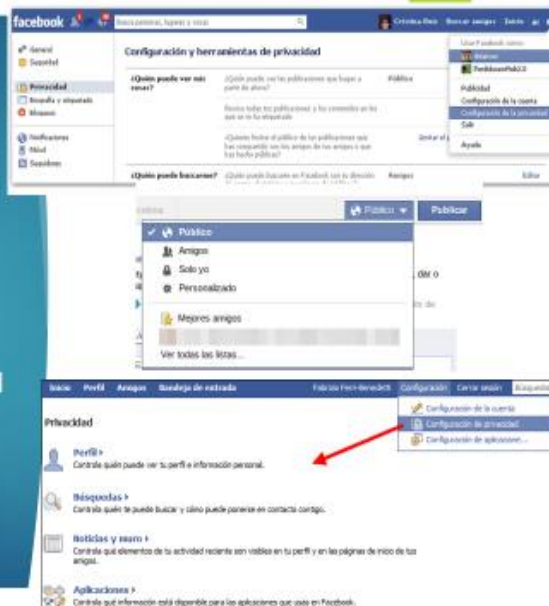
facebook

Busca personas, lugares y cosas

Cristina Ruiz Buscar amigos Inicio

General
Seguridad
Privacidad
Biografía y etiquetado
Bloqueos
Notificaciones
Móvil
Seguidores

Configuración y herramientas de privacidad

¿Quién puede ver mis cosas?

¿Quién puede ver tus publicaciones que hagas a partir de ahora?

Público

Revisa todas tus publicaciones y los contenidos en los que se te ha etiquetado

¿Quieres limitar el público de las publicaciones que has compartido con los amigos de tus amigos o que has hecho públicas?

Limitar el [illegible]

¿Quién puede buscarme?

¿Quién puede buscarte en Facebook con la dirección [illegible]

Amigos

Editar

Usar Facebook como:
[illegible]
TestMuseumPub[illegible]
Publicidad
Configuración de la cuenta
Configuración de la privacidad
Salir
Ayuda

Público

Publicar

Público
Amigos
Solo yo
Personalizado
Mejores amigos
Ver todas las listas...

Inicio Perfil Amigos Bandeja de entrada

Configuración Cerrar sesión

Configuración de la cuenta
Configuración de privacidad
Configuración de aplicaciones...

Privacidad

Perfil ›
Controla quién puede ver tu perfil e información personal.

Búsquedas ›
Controla quién te puede buscar y cómo puede ponerse en contacto contigo.

Noticias y muro ›
Controla qué elementos de tu actividad reciente son visibles en tu perfil y en las páginas de inicio de tus amigos.

Aplicaciones ›
Controla qué información está disponible para las aplicaciones que usas en Facebook.